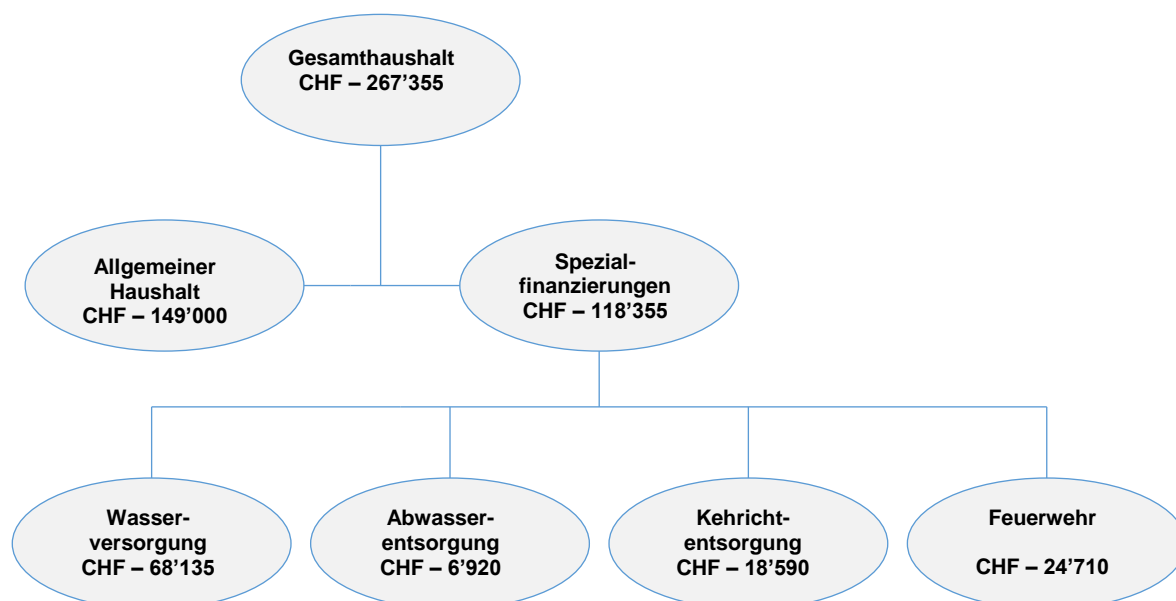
Gesamthaushalt
CHF – 267’355

Allgemeiner Haushalt
CHF – 149’000

Spezialfinanzierungen
CHF – 118’355

Wasserversorgung
CHF – 68’135

Abwasserentsorgung
CHF – 6’920

Kehrichtentsorgung
CHF – 18’590

Feuerwehr

CHF – 24’710